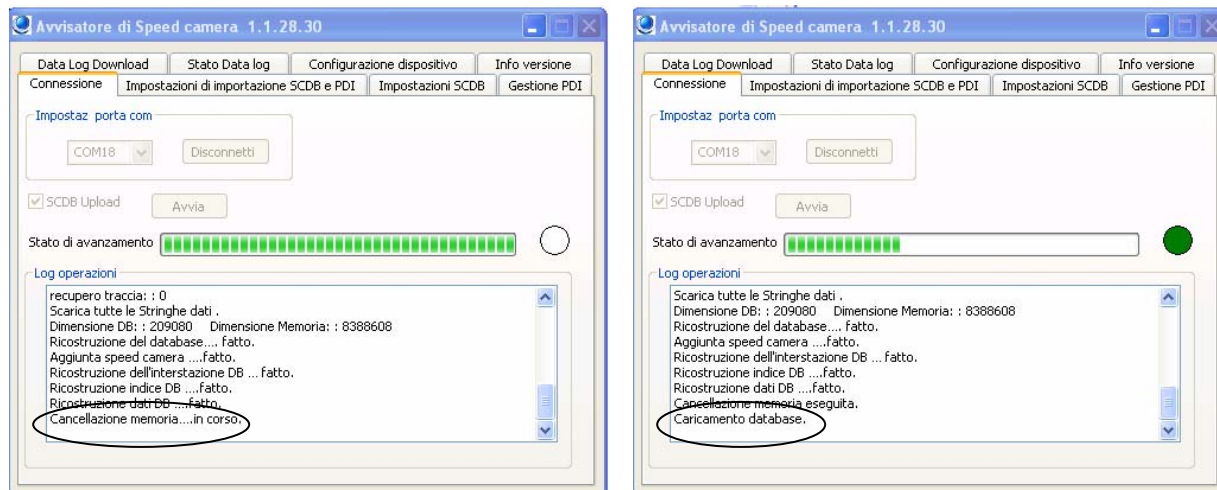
Avvisatore di Speed camera 1.1.28.30

Data Log Download | Stato Data log | Configurazione dispositivo | Info versione
Connessione | Impostazioni di importazione SCDB e PDI | Impostazioni SCDB | Gestione PDI

Impostaz porta com
COM18
Disconnetti

SCDB Upload
Avvia

Stato di avanzamento

Log operazioni
recupero traccia: : 0
Scarica tutte le Stringhe dati .
Dimensione DB: : 209080 Dimensione Memoria: : 8388608
Ricostruzione del database.... fatto.
Aggiunta speed camera ....fatto.
Ricostruzione dell'interstazione DB ... fatto.
Ricostruzione indice DB ....fatto.
Ricostruzione dati DB ....fatto.
Cancellazione memoria....in corso.

Avvisatore di Speed camera 1.1.28.30

Data Log Download | Stato Data log | Configurazione dispositivo | Info versione
Connessione | Impostazioni di importazione SCDB e PDI | Impostazioni SCDB | Gestione PDI

Impostaz porta com
COM18
Disconnetti

SCDB Upload
Avvia

Stato di avanzamento

Log operazioni
Scarica tutte le Stringhe dati .
Dimensione DB: : 209080 Dimensione Memoria: : 8388608
Ricostruzione del database.... fatto.
Aggiunta speed camera ....fatto.
Ricostruzione dell'interstazione DB ... fatto.
Ricostruzione indice DB ....fatto.
Ricostruzione dati DB ....fatto.
Cancellazione memoria eseguita.
Caricamento database.